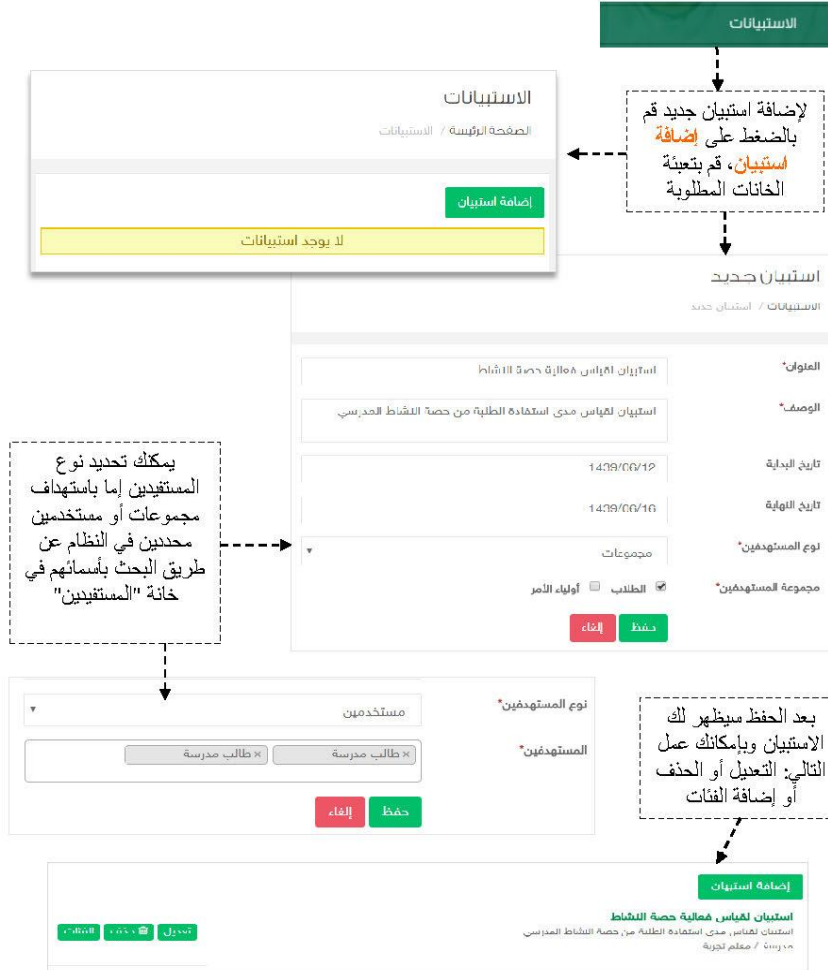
الاستبيانات

لإضافة استبيان جديد قم بالضغط على إضافة استبيان، قم بتعبئة الخانات المطلوبة

الاستبيانات
الصفحة الرئيسة / الاستبيانات

إضافة استبيان

لا يوجد استبيانات

استبيان جديد
الاستبيانات / استبيان جديد

العنوان* استبيان لقياس فعالية حصة النشاط

الوصف* استبيان لقياس مدى استفادة الطلبة من حصة النشاط المدرسي

تاريخ البداية 1439/06/12

تاريخ النهاية 1439/06/16

نوع المستهدفين* مجموعات

مجموعة المستهدفين* الطلاب أولياء الأمر

حفظ إلغاء

يمكنك تحديد نوع المستفيدين إما باستهداف مجموعات أو مستخدمين محددين في النظام عن طريق البحث بأسمائهم في خانة "المستفيدين"

نوع المستهدفين* مستخدمين

المستهدفين* × طالب مدرسة × طالب مدرسة

حفظ إلغاء

بعد الحفظ سيظهر لك الاستبيان وبإمكانك عمل التالي: التعديل أو الحذف أو إضافة الفئات

إضافة استبيان

استبيان لقياس فعالية حصة النشاط
استبيان لقياس مدى استفادة الطلبة من حصة النشاط المدرسي
مدرسة / معلم تجربة

تعديل حذف الفئات